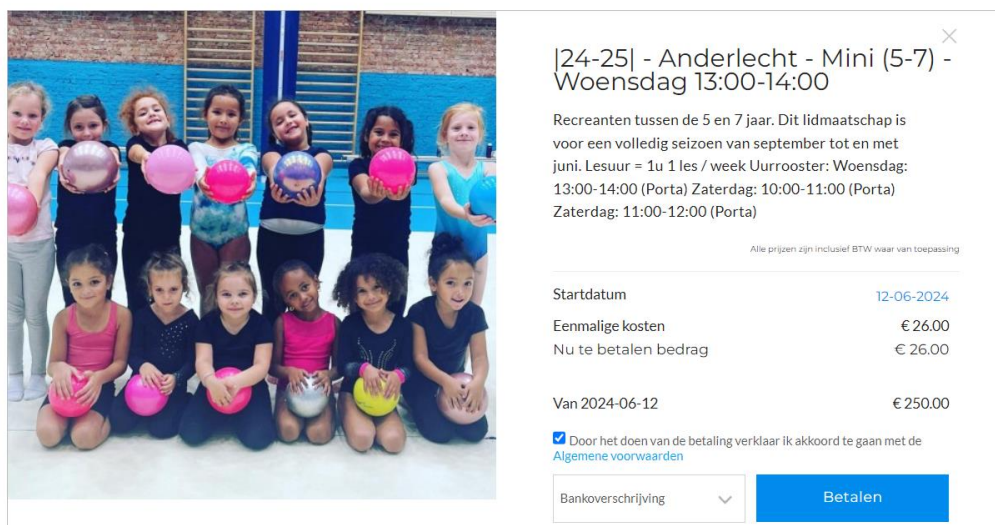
|24-25| - Anderlecht - Mini (5-7) - Woensdag 13:00-14:00

Recreanten tussen de 5 en 7 jaar. Dit lidmaatschap is voor een volledig seizoen van september tot en met juni. Lesuur = 1u 1 les / week Uurrooster: Woensdag: 13:00-14:00 (Porta) Zaterdag: 10:00-11:00 (Porta) Zaterdag: 11:00-12:00 (Porta)

Alle prijzen zijn inclusief BTW waar van toepassing

| | |
|---|---|
| Startdatum | 12-06-2024 |
| Eenmalige kosten | € 26.00 |
| Nu te betalen bedrag | € 26.00 |
| Van 2024-06-12 | € 250.00 |

Door het doen van de betaling verklaar ik akkoord te gaan met de Algemene voorwaarden

Bankoverschrijving

Betalen